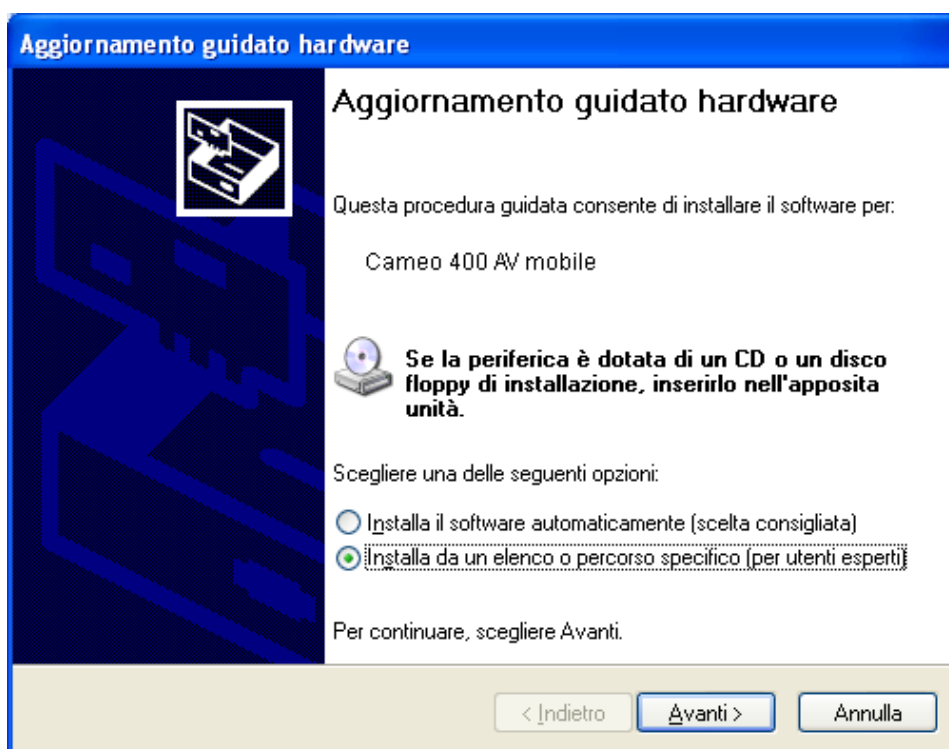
Aggiornamento guidato hardware

Aggiornamento guidato hardware

Questa procedura guidata consente di installare il software per:

Cameo 400 AV mobile

Se la periferica è dotata di un CD o un disco floppy di installazione, inserirlo nell'apposita unità.

Scegliere una delle seguenti opzioni:

Installa il software automaticamente (scelta consigliata)

Installa da un elenco o percorso specifico (per utenti esperti)

Per continuare, scegliere Avanti.

< Indietro

Avanti >

Annulla